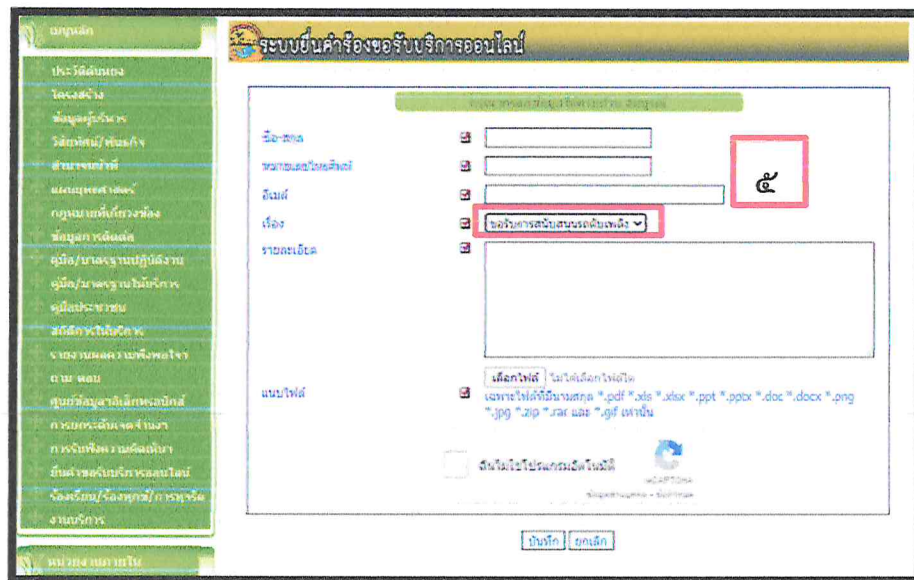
เมนูหลัก

ประวัติความเป็นมา
โครงสร้าง
ข้อมูลผู้บริหาร
วิสัยทัศน์/พันธกิจ
สภาพทั่วไป
แผนยุทธศาสตร์
กฎหมายที่เกี่ยวข้อง
ข้อมูลการติดต่อ
คู่มือ/มาตรฐานปฏิบัติงาน
คู่มือ/มาตรฐานให้บริการ
คู่มือประชาชน
สถิติการให้บริการ
รายงานผลความพึงพอใจ
ถาม ตอบ
ศูนย์ข้อมูลข่าวสารอิเล็กทรอนิกส์
การยกระดับเจตจำนง
การรับฟังความคิดเห็น
ยื่นคำขอรับบริการออนไลน์
ร้องเรียน/ร้องทุกข์/การทุจริต
งานบริการ

หน่วยงานภายใน

ระบบยื่นคำร้องขอรับบริการออนไลน์

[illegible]

ชื่อ-สกุล
หมายเลขโทรศัพท์
อีเมล์
เรื่อง
ขอรับการสนับสนุนรถดับเพลิง
รายละเอียด
แนบไฟล์
เลือกไฟล์ ไม่ได้เลือกไฟล์ใด
เฉพาะไฟล์ที่มีนามสกุล *.pdf *.xls *.xlsx *.ppt *.pptx *.doc *.docx *.png *.jpg *.zip *.rar และ *.gif เท่านั้น

ฉันไม่ใช่โปรแกรมอัตโนมัติ
reCAPTCHA
ข้อกำหนดความเป็นส่วนตัว - ข้อกำหนด

๕

บันทึก ยกเลิก